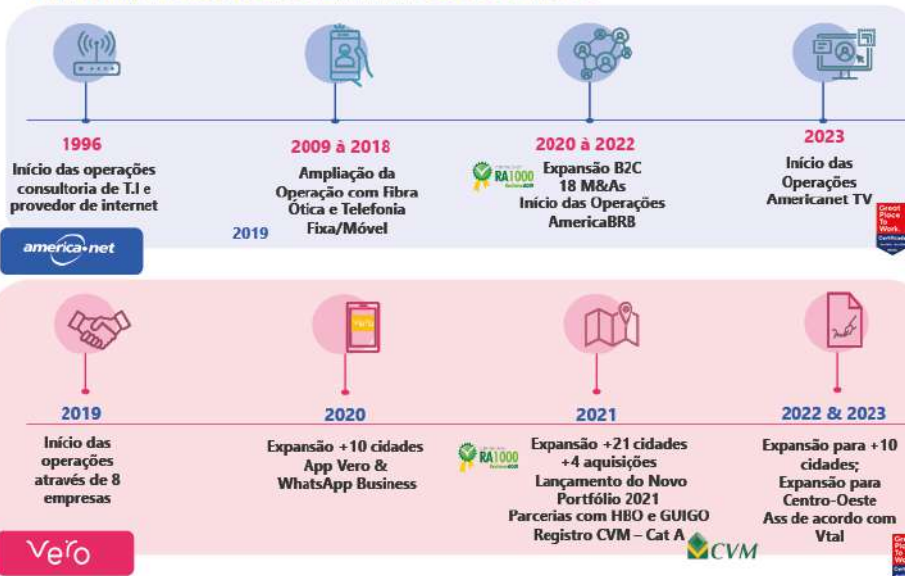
1996
Início das operações consultoria de T.I e provedor de internet

america net

2009 à 2018
Ampliação da Operação com Fibra Ótica e Telefonia Fixa/Móvel

2019

RA1000
2020 à 2022
Expansão B2C
18 M&As
Início das Operações AmericaBRB

2023
Início das Operações Americanet TV

Great Place To Work. Certificada

2019
Início das operações através de 8 empresas

Vero

2020
Expansão +10 cidades
App Vero & WhatsApp Business

RA1000
2021
Expansão +21 cidades
+4 aquisições
Lançamento do Novo Portfólio 2021
Parcerias com HBO e GUIGO
Registro CVM – Cat A

CVM

2022 & 2023
Expansão para +10 cidades;
Expansão para Centro-Oeste
Ass de acordo com Vtal